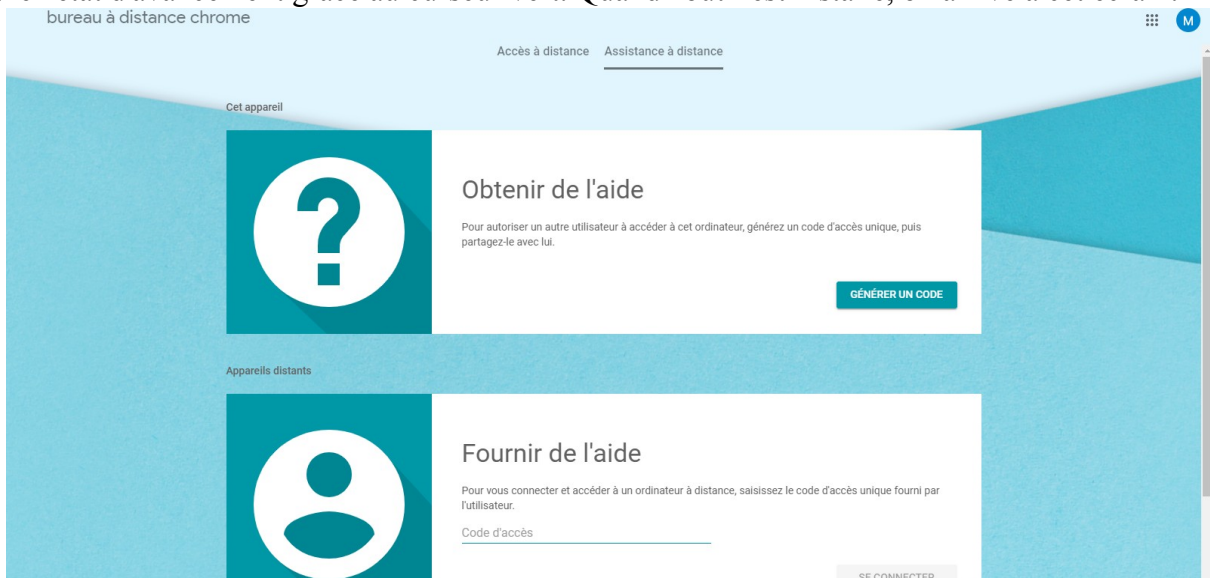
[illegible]

bureau à distance chrome

M

Accès à distance Assistance à distance

Cet appareil

Obtenir de l'aide

Pour autoriser un autre utilisateur à accéder à cet ordinateur, générez un code d'accès unique, puis partagez-le avec lui.

GÉNÉRER UN CODE

Appareils distants

Fournir de l'aide

Pour vous connecter et accéder à un ordinateur à distance, saisissez le code d'accès unique fourni par l'utilisateur.

Code d'accès

SE CONNECTER